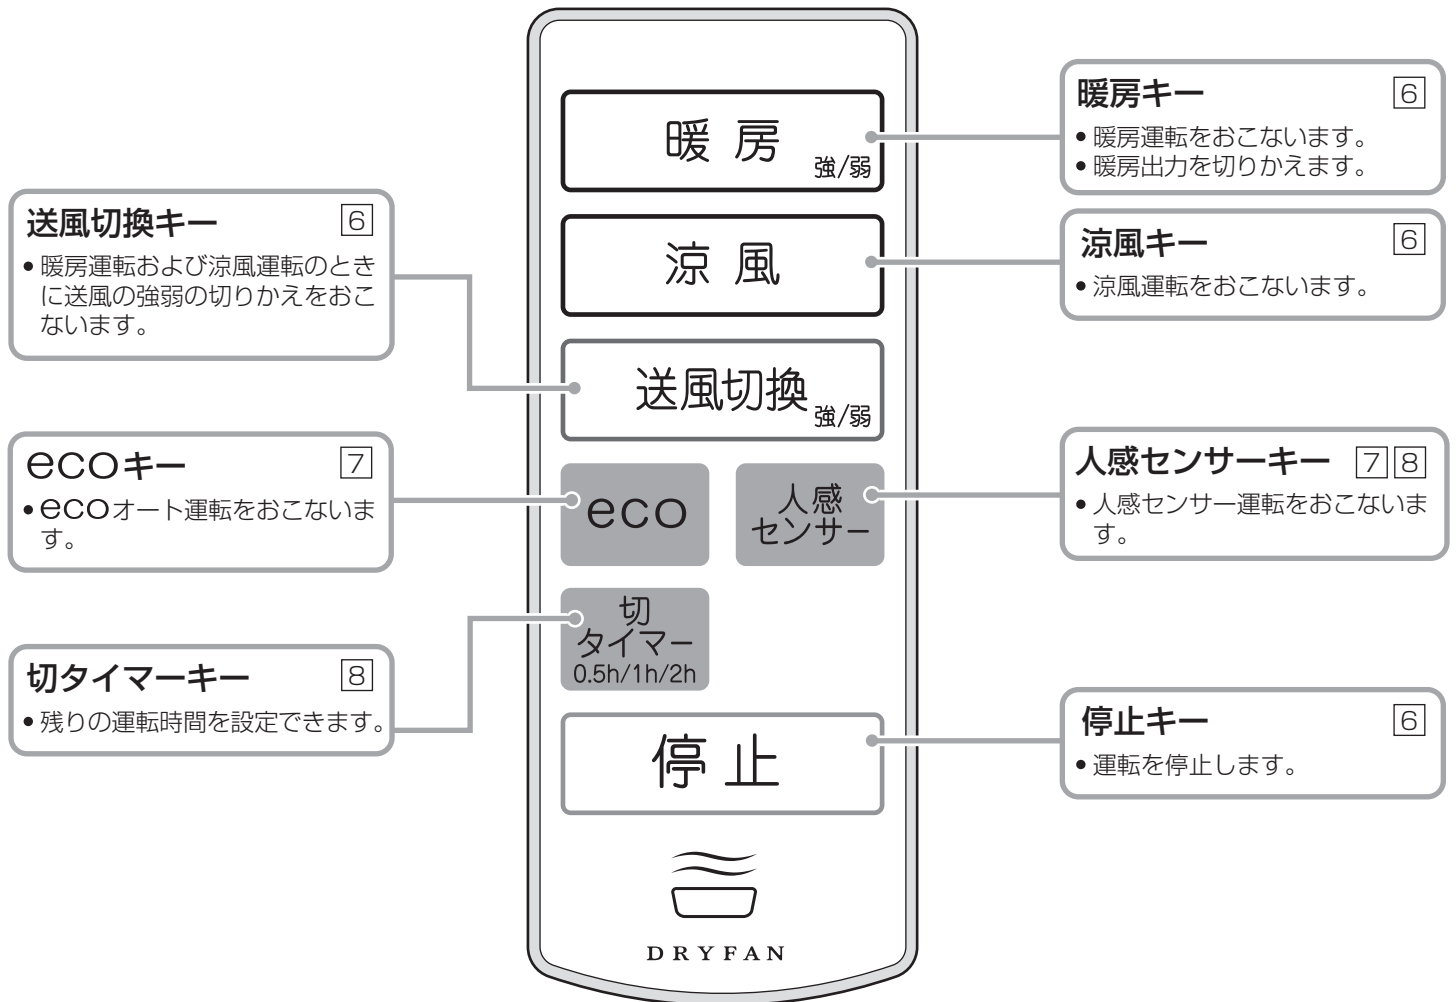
暖房キー 6
• 暖房運転をおこないます。
• 暖房出力を切りかえます。

暖 房 強/弱

送風切換キー 6
• 暖房運転および涼風運転のときに送風の強弱の切りかえをおこないます。

涼 風

涼風キー 6
• 涼風運転をおこないます。

送風切換 強/弱

ecoキー 7
• ecoオート運転をおこないます。

eco

人感 センサー

人感センサーキー 7 8
• 人感センサー運転をおこないます。

切 タイマー 0.5h/1h/2h

切タイマーキー 8
• 残りの運転時間を設定できます。

停 止

停止キー 6
• 運転を停止します。

DRYFAN